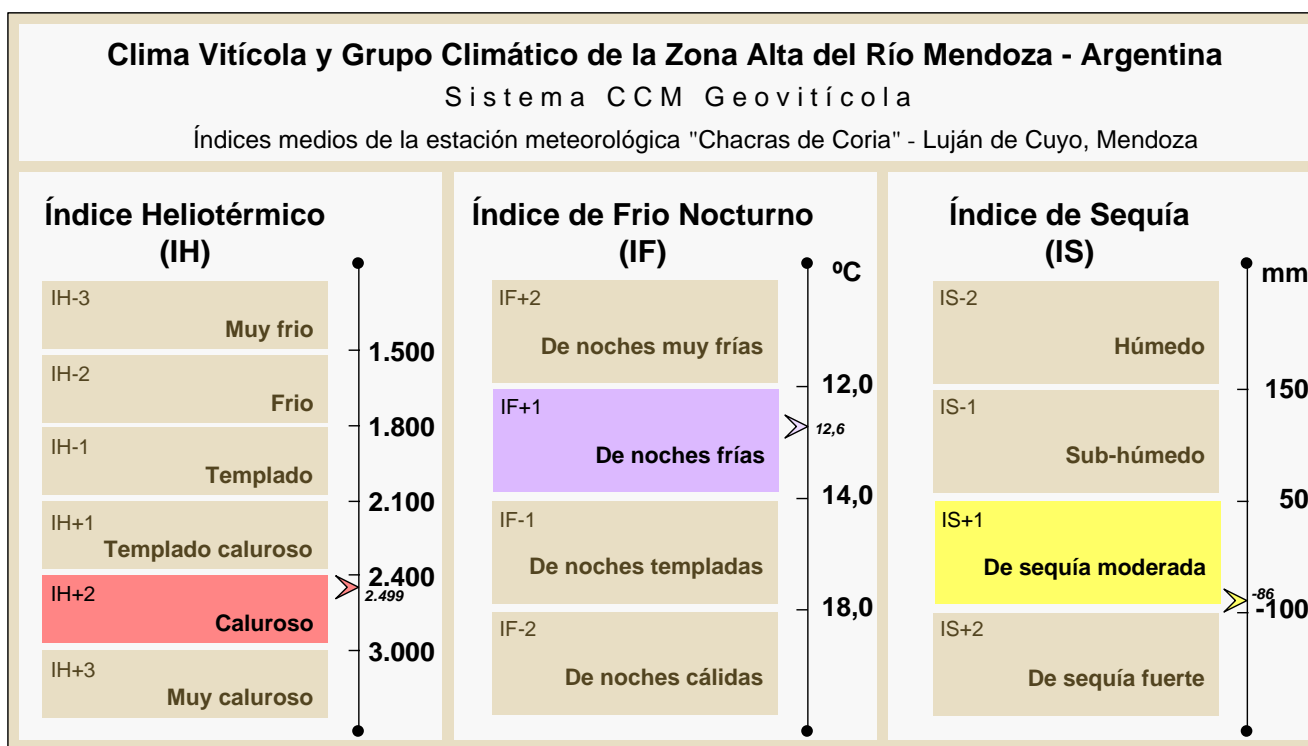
Clima Vitícola y Grupo Climático de la Zona Alta del Río Mendoza - Argentina

Sistema CCM Geovitícola

Índices medios de la estación meteorológica "Chacras de Coria" - Luján de Cuyo, Mendoza

Índice Heliotérmico (IH)

IH-3 Muy frio

1.500

IH-2 Frio

1.800

IH-1 Templado

2.100

IH+1 Templado caluroso

2.400

IH+2 Caluroso

2.499

3.000

IH+3 Muy caluroso

Índice de Frio Nocturno (IF)

ºC

IF+2 De noches muy frías

12,0

IF+1 De noches frías

12,6

14,0

IF-1 De noches templadas

18,0

IF-2 De noches cálidas

Índice de Sequía (IS)

mm

IS-2 Húmedo

150

IS-1 Sub-húmedo

50

IS+1 De sequía moderada

-86

-100

IS+2 De sequía fuerte